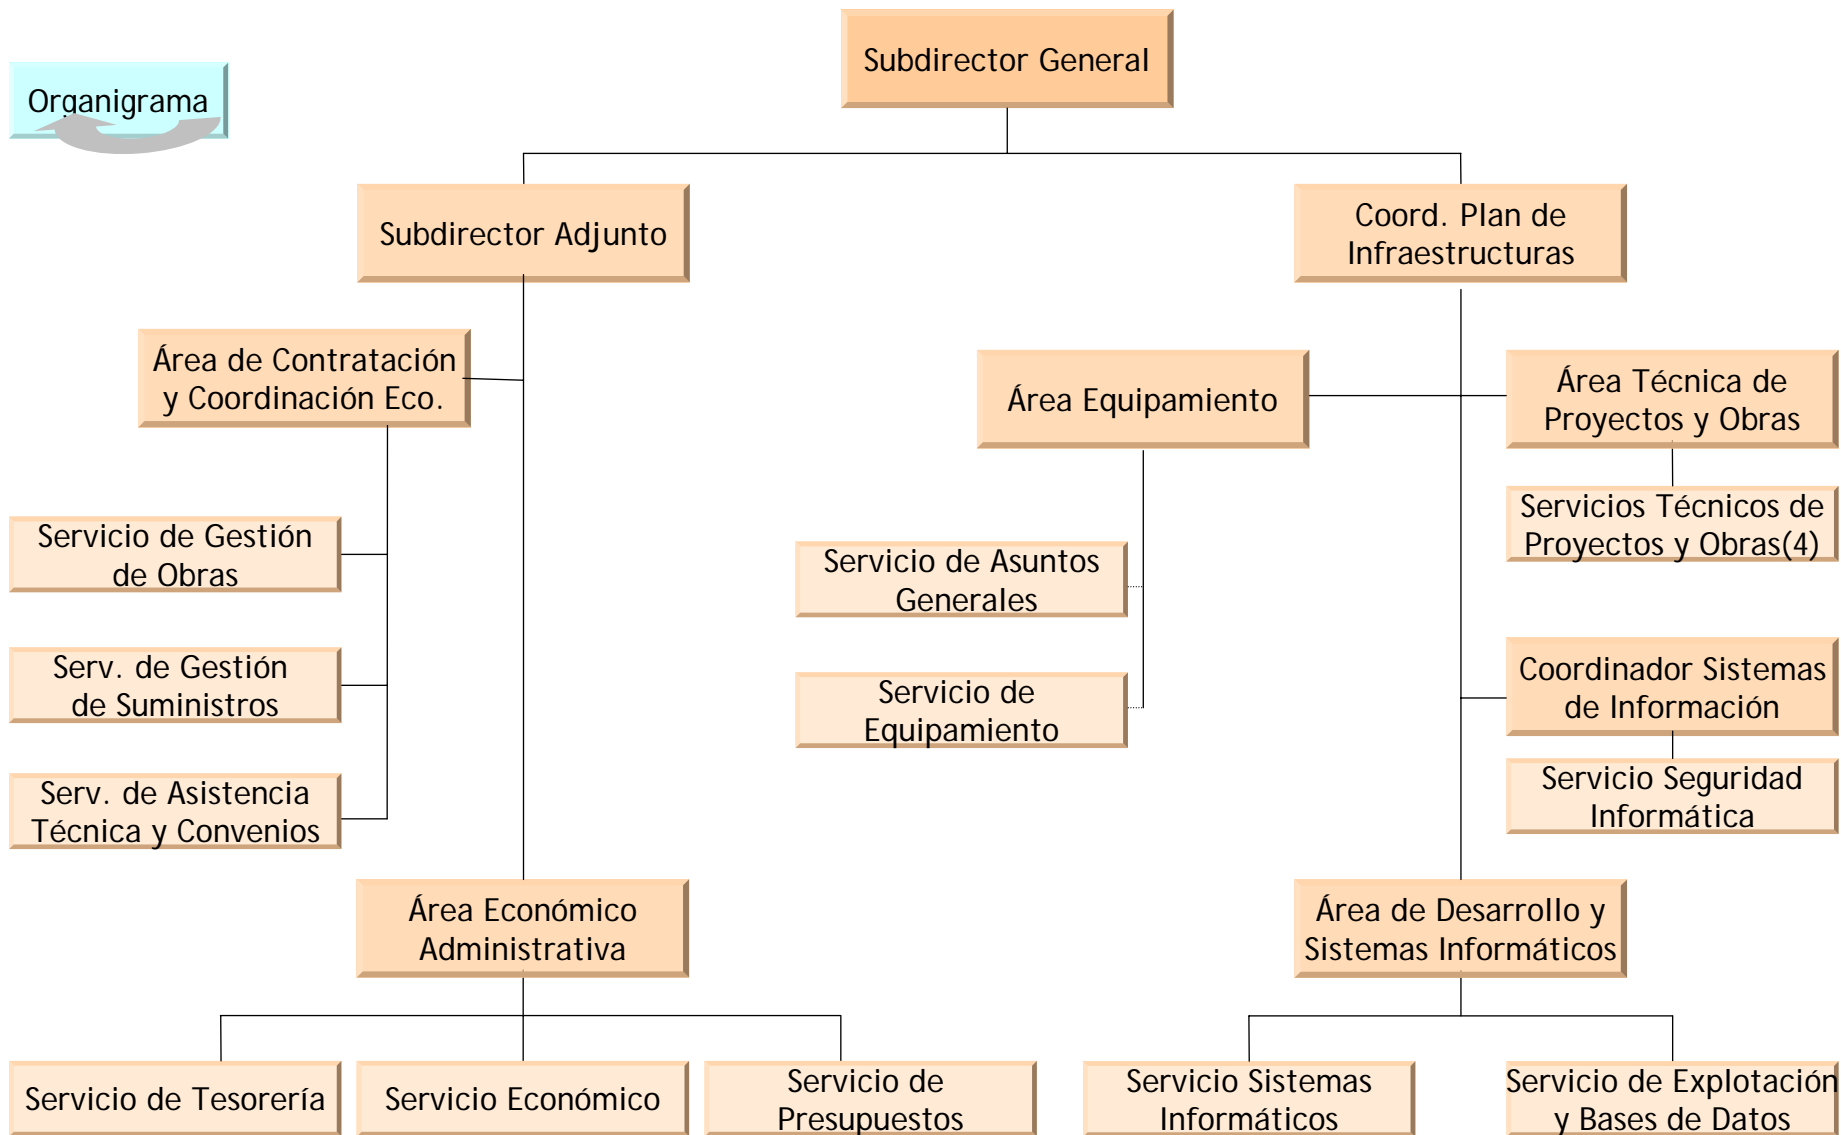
Organigrama

Subdirector General

Subdirector Adjunto

Coord. Plan de Infraestructuras

Área de Contratación y Coordinación Eco.

Área Equipamiento

Área Técnica de Proyectos y Obras

Servicios Técnicos de Proyectos y Obras(4)

Servicio de Gestión de Obras

Servicio de Asuntos Generales

Serv. de Gestión de Suministros

Servicio de Equipamiento

Coordinador Sistemas de Información

Servicio Seguridad Informática

Serv. de Asistencia Técnica y Convenios

Área Económico Administrativa

Área de Desarrollo y Sistemas Informáticos

Servicio de Tesorería

Servicio Económico

Servicio de Presupuestos

Servicio Sistemas Informáticos

Servicio de Explotación y Bases de Datos